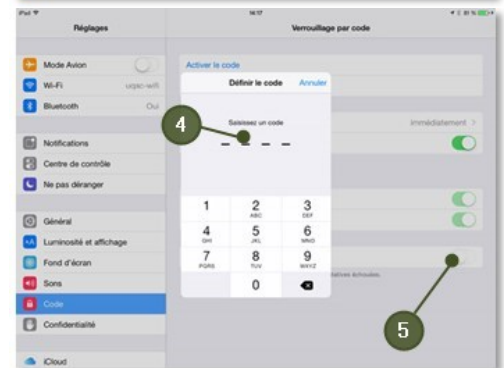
iPad
16:17
Réglages
Verrouillage par code
Mode Avion
Wi-Fi
uqac-wifi
Bluetooth
Oui
Notifications
Centre de contrôle
Ne pas déranger
Général
Luminosité et affichage
Fond d'écran
Sons
Code
Confidentialité
iCloud
Activer le code
Définir le code
Annuler
Saisissez un code
Immédiatement >
4
5
1
2
ABC
3
DEF
4
GHI
5
JKL
6
MNO
7
PQRS
8
TUV
9
WXYZ
0
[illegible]atives échouées.